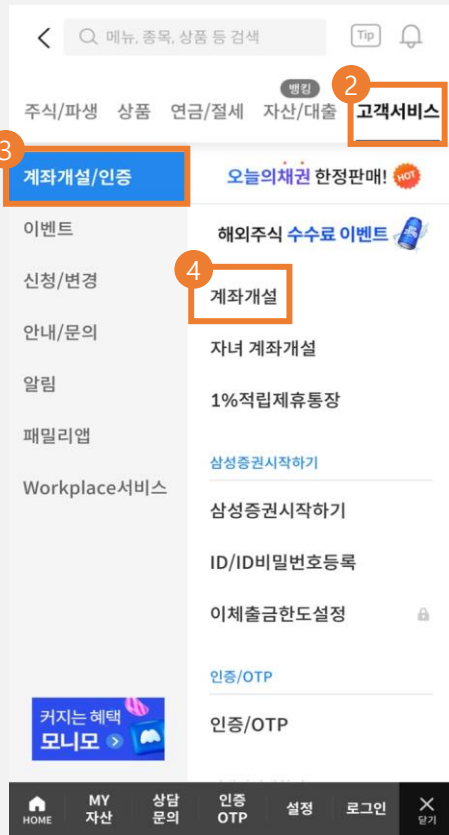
메뉴, 종목, 상품 등 검색

Tip

뱅킹

주식/파생 상품 연금/절세 자산/대출 고객서비스

2

3

계좌개설/인증

이벤트

신청/변경

안내/문의

알림

패밀리앱

Workplace서비스

오늘의채권 한정판매! HOT

해외주식 수수료 이벤트

4

계좌개설

자녀 계좌개설

1%적립제휴통장

삼성증권시작하기

삼성증권시작하기

ID/ID비밀번호등록

이체출금한도설정

인증/OTP

인증/OTP

커지는 혜택

모니모

HOME

MY 자산

상담 문의

인증 OTP

설정

로그인

닫기